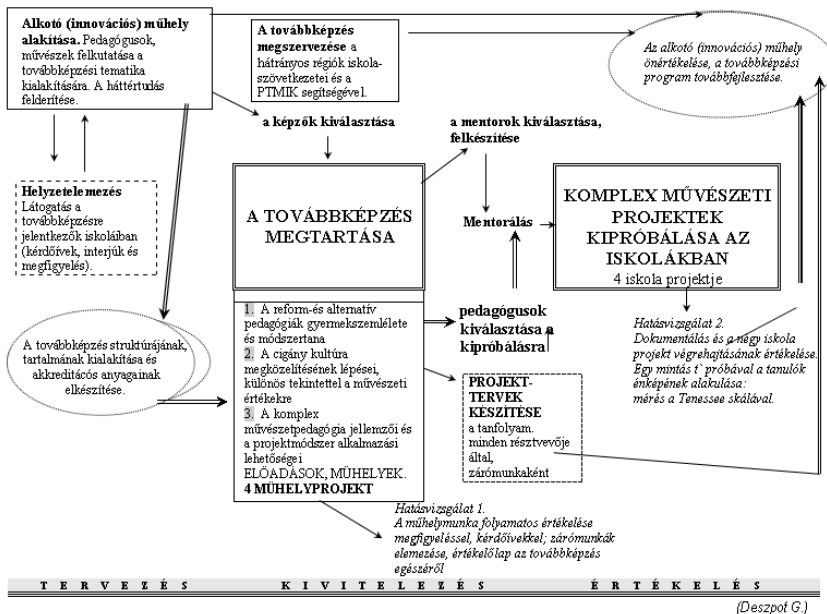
**Alkotó (innovációs) műhely alakítása.** Pedagógusok, művészek felkutatása a továbbképzési tematika kialakítására. A háttértudás felderítése.

**A továbbképzés megszervezése** a hátrányos régiók iskolaszövetkezetei és a PTMIK segítségével.

*Az alkotó (innovációs) műhely önértékelése, a továbbképzési program továbbfejlesztése.*

**a képzők kiválasztása**

**a mentorok kiválasztása, felkészítése**

**Helyzetelemezés**
Látogatás a továbbképzésre jelentkezők iskoláiban (kérdőívek, interjúk és megfigyelés).

A TOVÁBBKÉPZÉS MEGTARTÁSA

**Mentorálás**

KOMPLEX MŰVÉSZETI PROJEKTEK KIPRÓBÁLÁSA AZ ISKOLÁKBAN
4 iskola projektje

A továbbképzés struktúrájának, tartalmának kialakítása és akkreditációs anyagainak elkészítése.

1. A reform-és alternatív pedagógiák gyermekszemlélete és módszertana
2. A cigány kultúra megközelítésének lépései, különös tekintettel a művészeti értékekre
3. A komplex művészetpedagógia jellemzői és a projektmódszer alkalmazási lehetőségei
ELŐADÁSOK, MŰHELYEK.
**4 MŰHELYPROJEKT**

**pedagógusok kiválasztása a kipróbálásra**

*Hatásvizsgálat 2. Dokumentálás és a négy iskola projekt végrehajtásának értékelése. Egy mintás t` próbával a tanulók énképének alakulása: mérés a Tenessee skálával.*

**PROJEKT-TERVEK KÉSZÍTÉSE**
a tanfolyam. minden résztvevője által, zárómunkaként

*Hatásvizsgálat 1. A műhelymunka folyamatos értékelése megfigyeléssel, kérdőívekkel; zárómunkák elemezése, értékelőlap az továbbképzés egészéről*

T E R V E Z É S K I V I T E L E Z É S É R T É K E L É S

(Deszpot G.)